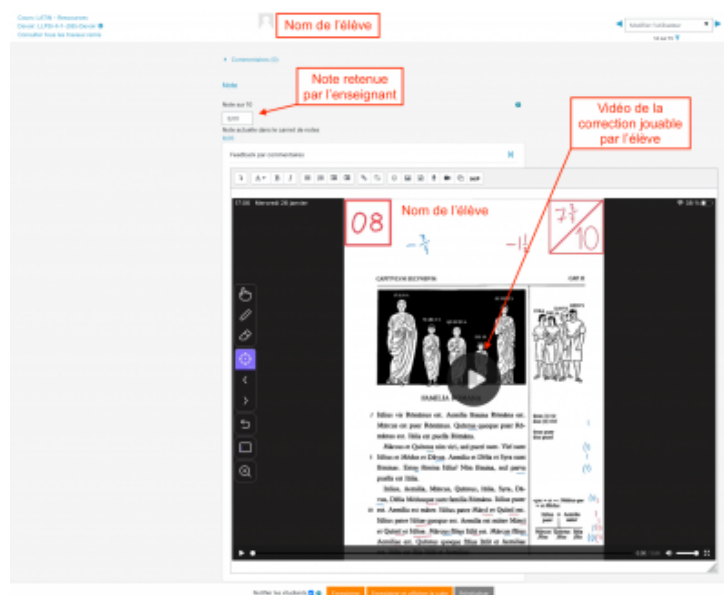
Cours LATIN - Ressources
Devoir: LLPR-4-1 -DEI-Devoir
Consulter tous les travaux remis

Nom de l'élève

Modifier l'utilisateur

Commentaires (0)

Note

Note retenue par l'enseignant

Note sur 10

Note actuelle dans le carnet de notes

Vidéo de la correction jouable par l'élève

Feedback par commentaires

17:08 Mercredi 28 janvier

08

Nom de l'élève

$-\frac{1}{2}$

$-1\frac{1}{2}$

$7\frac{1}{2}$

10

CAPITVLVM SECVNDVM

FAMILIA ROMANA

Iūlius vir Rōmānus est. Aemilia fēmina Rōmāna est. Mārcus est puer Rōmānus. Quīntus quoque puer Rōmānus est. Iūlia est puella Rōmāna.

Mārcus et Quīntus duo fīliī sunt, sed puerī sunt. Vir

Iūlius et Mēdus et Dāvus. Aemilia et Iūlia et Syra sunt fēminae. Estne fēmina fīlia? Nōn fēmina, sed parva puella est Iūlia.

Iūlius, Aemilia, Mārcus, Quīntus, Iūlia, Syra, Dāvus, Dēlia familia Rōmāna est. Iūlius pater est. Aemilia est māter. Iūlius pater Mārcī et Quīntī est.

Notifier les étudiants

Enregistrer